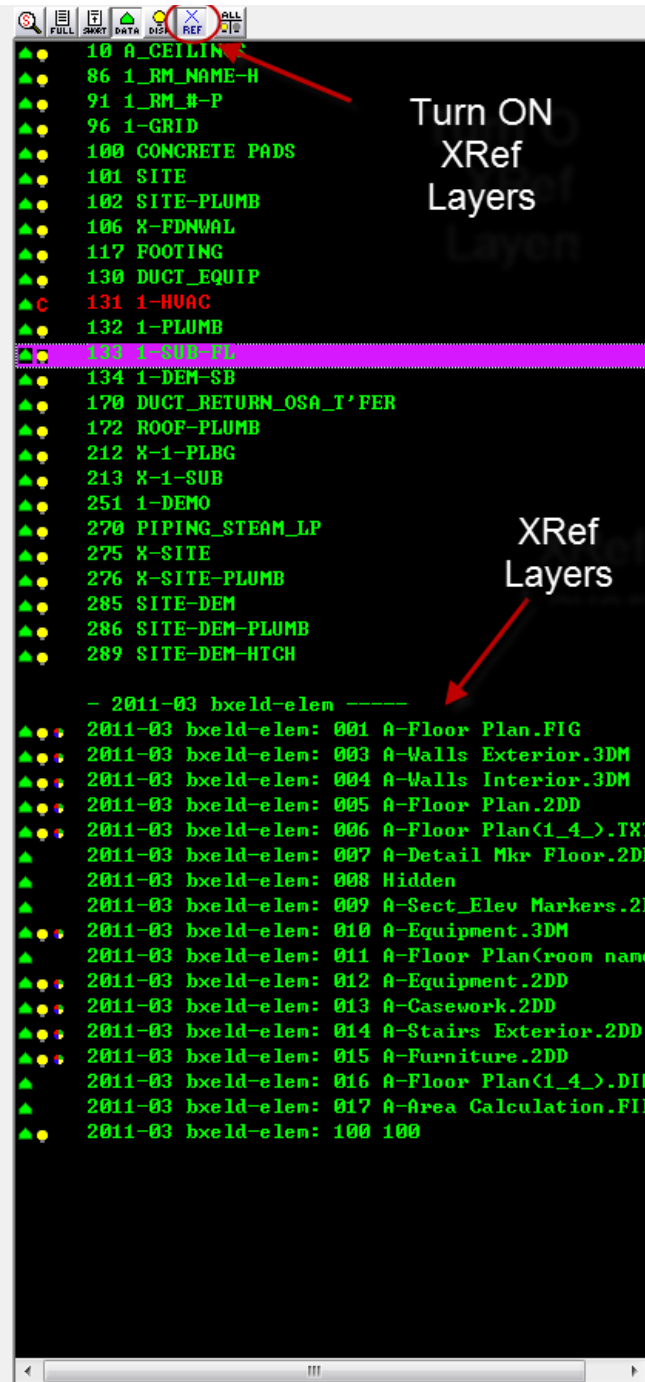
FULL SHEET DATA DISP REF ALL

10 A_CEILIN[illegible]
86 1_RM_NAME-H
91 1_RM_#-P
96 1-GRID
100 CONCRETE PADS
101 SITE
102 SITE-PLUMB
106 X-FDNWAL
117 FOOTING
130 DUCT_EQUIP
C 131 1-HVAC
132 1-PLUMB
133 1-SUB-FL
134 1-DEM-SB
170 DUCT_RETURN_OSA_T'FER
172 ROOF-PLUMB
212 X-1-PLBG
213 X-1-SUB
251 1-DEMO
270 PIPING_STEAM_LP
275 X-SITE
276 X-SITE-PLUMB
285 SITE-DEM
286 SITE-DEM-PLUMB
289 SITE-DEM-HTCH

Turn ON XRef Layers

XRef Layers

- 2011-03 bxeld-elem -----
2011-03 bxeld-elem: 001 A-Floor Plan.FIG
2011-03 bxeld-elem: 003 A-Walls Exterior.3DM
2011-03 bxeld-elem: 004 A-Walls Interior.3DM
2011-03 bxeld-elem: 005 A-Floor Plan.2DD
2011-03 bxeld-elem: 006 A-Floor Plan(1_4_).TX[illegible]
2011-03 bxeld-elem: 007 A-Detail Mkr Floor.2D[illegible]
2011-03 bxeld-elem: 008 Hidden
2011-03 bxeld-elem: 009 A-Sect_Elev Markers.2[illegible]
2011-03 bxeld-elem: 010 A-Equipment.3DM
2011-03 bxeld-elem: 011 A-Floor Plan(room nam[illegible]
2011-03 bxeld-elem: 012 A-Equipment.2DD
2011-03 bxeld-elem: 013 A-Casework.2DD
2011-03 bxeld-elem: 014 A-Stairs Exterior.2DD
2011-03 bxeld-elem: 015 A-Furniture.2DD
2011-03 bxeld-elem: 016 A-Floor Plan(1_4_).DI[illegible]
2011-03 bxeld-elem: 017 A-Area Calculation.FI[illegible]
2011-03 bxeld-elem: 100 100